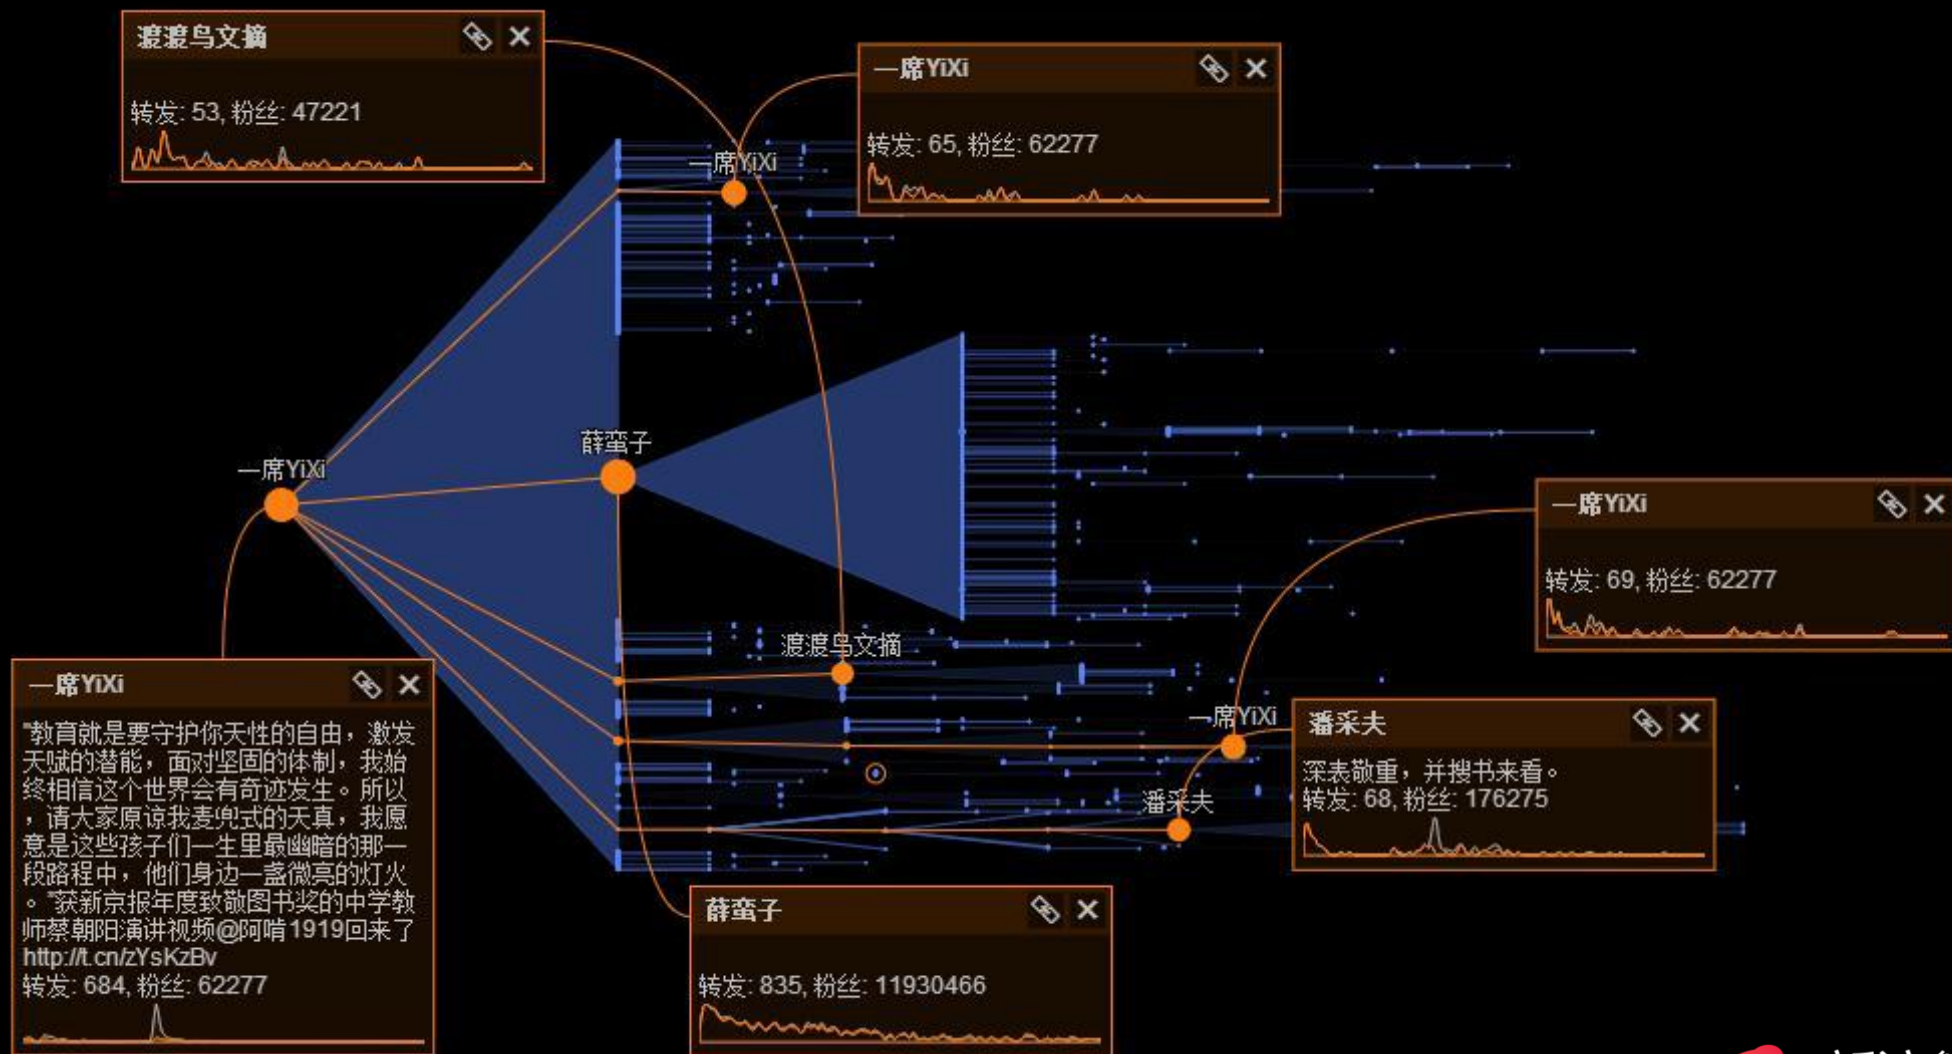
渡渡鸟文摘
转发: 53, 粉丝: 47221

一席YiXi
转发: 65, 粉丝: 62277

一席YiXi

一席YiXi

薛蛮子

渡渡鸟文摘

一席YiXi
转发: 69, 粉丝: 62277

一席YiXi

潘采夫

潘采夫
深表敬重，并搜书来看。
转发: 68, 粉丝: 176275

一席YiXi
"教育就是要守护你天性的自由，激发天赋的潜能，面对坚固的体制，我始终相信这个世界会有奇迹发生。所以，请大家原谅我麦兜式的天真，我愿意是这些孩子们一生里最幽暗的那一段路程中，他们身边一盏微亮的灯火。"获新京报年度致敬图书奖的中学教师蔡朝阳演讲视频@阿啃1919回来了 http://t.cn/zYsKzBv
转发: 684, 粉丝: 62277

薛蛮子
转发: 835, 粉丝: 11930466